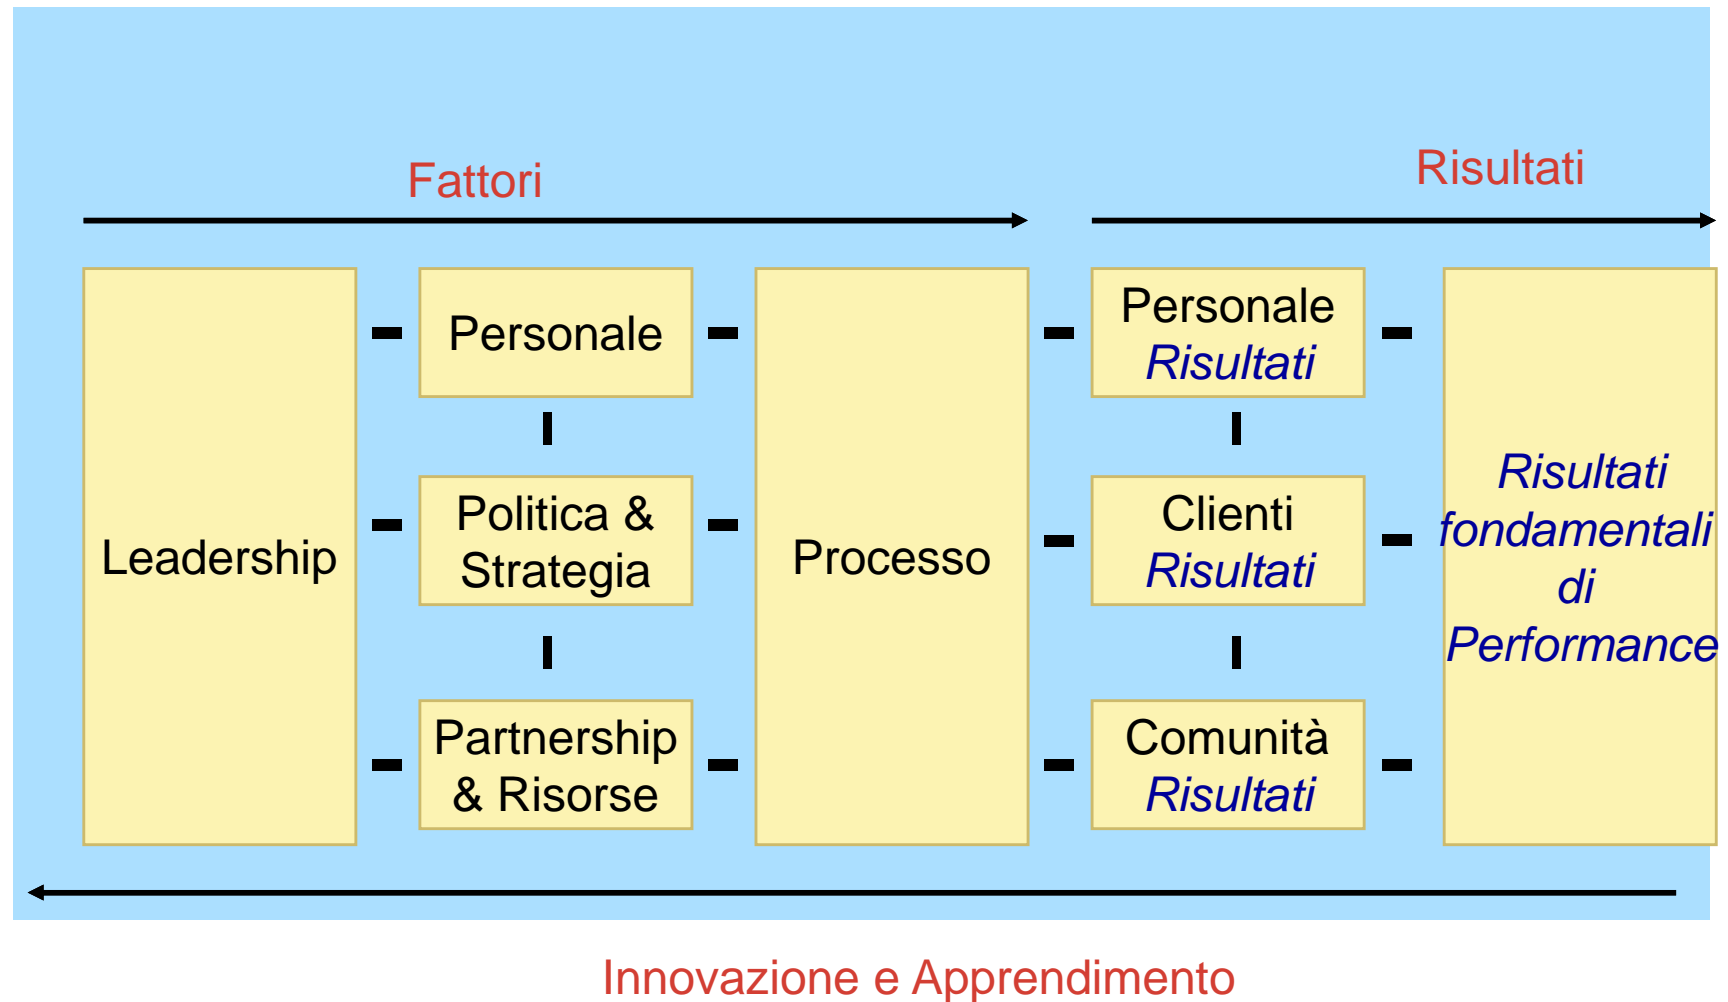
Fattori

Risultati

Leadership

Personale

Politica & Strategia

Partnership & Risorse

Processo

Personale *Risultati*

Clienti *Risultati*

Comunità *Risultati*

*Risultati fondamentali di Performance*

Innovazione e Apprendimento